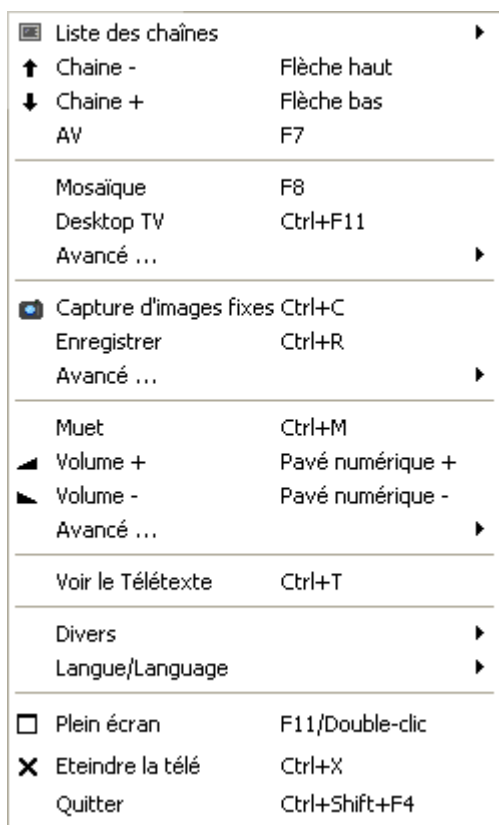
Liste des chaînes
Chaine - Flèche haut
Chaine + Flèche bas
AV F7

Mosaïque F8
Desktop TV Ctrl+F11
Avancé ...

Capture d'images fixes Ctrl+C
Enregistrer Ctrl+R
Avancé ...

Muet Ctrl+M
Volume + Pavé numérique +
Volume - Pavé numérique -
Avancé ...

Voir le Télétexte Ctrl+T

Divers
Langue/Language

Plein écran F11/Double-clic
Eteindre la télé Ctrl+X
Quitter Ctrl+Shift+F4